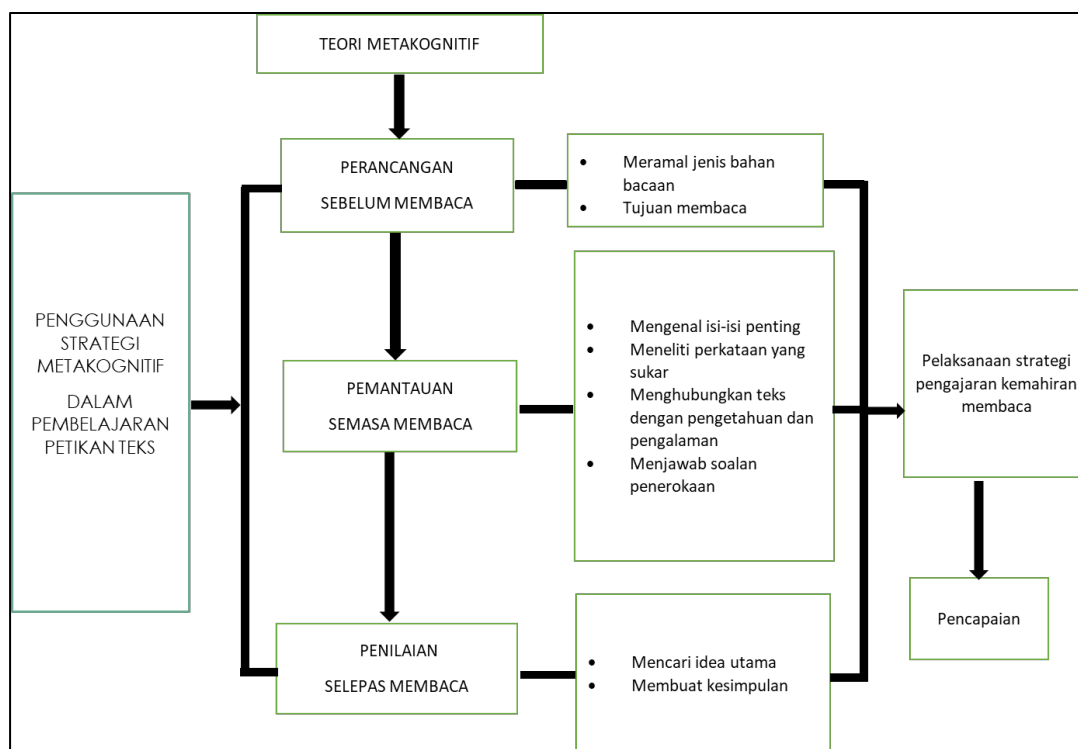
TEORI METAKOGNITIF

PERANCANGAN

SEBELUM MEMBACA

- Meramal jenis bahan bacaan
- Tujuan membaca

PENGGUNAAN STRATEGI METAKOGNITIF

DALAM PEMBELAJARAN PETIKAN TEKS

PEMANTAUAN

SEMASA MEMBACA

- Mengenal isi-isi penting
- Meneliti perkataan yang sukar
- Menghubungkan teks dengan pengetahuan dan pengalaman
- Menjawab soalan penerokaan

Pelaksanaan strategi pengajaran kemahiran membaca

Pencapaian

PENILAIAN

SELEPAS MEMBACA

- Mencari idea utama
- Membuat kesimpulan